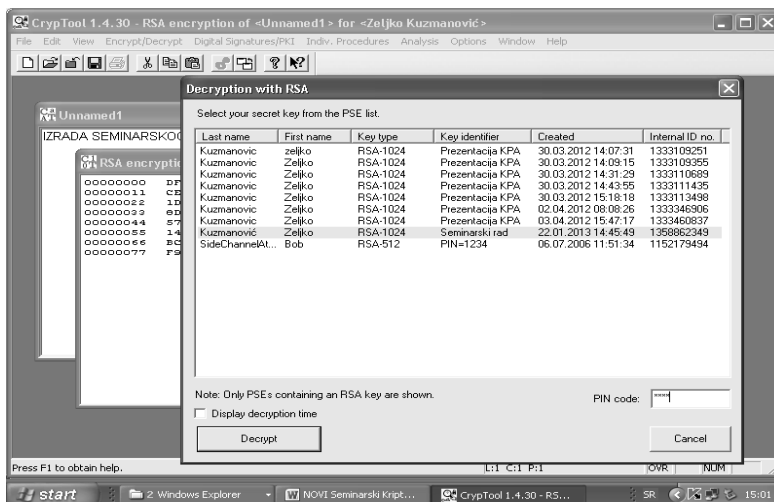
CrypTool 1.4.30 - RSA encryption of <Unnamed1> for <Zeljko Kuzmanović>

File Edit View Encrypt/Decrypt Digital Signatures/PKI Indiv. Procedures Analysis Options Window Help

Unnamed1

IZRADA SEMINARSKO

RSA encrypti

00000000 DF
00000011 CE
00000022 1D
00000033 6D
00000044 57
00000055 14
00000066 BC
00000077 F9

Decryption with RSA

Select your secret key from the PSE list.

| Last name | First name | Key type | Key identifier | Created | Internal ID no. |
|---|---|---|---|---|---|
| Kuzmanovic | zeljko | RSA-1024 | Prezentacija KPA | 30.03.2012 14:07:31 | 1333109251 |
| Kuzmanovic | Zeljko | RSA-1024 | Prezentacija KPA | 30.03.2012 14:09:15 | 1333109355 |
| Kuzmanovic | Zeljko | RSA-1024 | Prezentacija KPA | 30.03.2012 14:31:29 | 1333110689 |
| Kuzmanovic | Zeljko | RSA-1024 | Prezentacija KPA | 30.03.2012 14:43:55 | 1333111435 |
| Kuzmanovic | Zeljko | RSA-1024 | Prezentacija KPA | 30.03.2012 15:18:18 | 1333113498 |
| Kuzmanovic | Zeljko | RSA-1024 | Prezentacija KPA | 02.04.2012 08:08:26 | 1333346906 |
| Kuzmanovic | Zeljko | RSA-1024 | Prezentacija KPA | 03.04.2012 15:47:17 | 1333460837 |
| Kuzmanović | Zeljko | RSA-1024 | Seminarski rad | 22.01.2013 14:45:49 | 1358862349 |
| SideChannelAt... | Bob | RSA-512 | PIN=1234 | 06.07.2006 11:51:34 | 1152179494 |

Note: Only PSEs containing an RSA key are shown.

PIN code: ****

Display decryption time

Decrypt

Cancel

Press F1 to obtain help.

L:1 C:1 P:1

OVR NUM

start

2 Windows Explorer

NOVI Seminarski Kript...

CrypTool 1.4.30 - RS...

SR 15:01